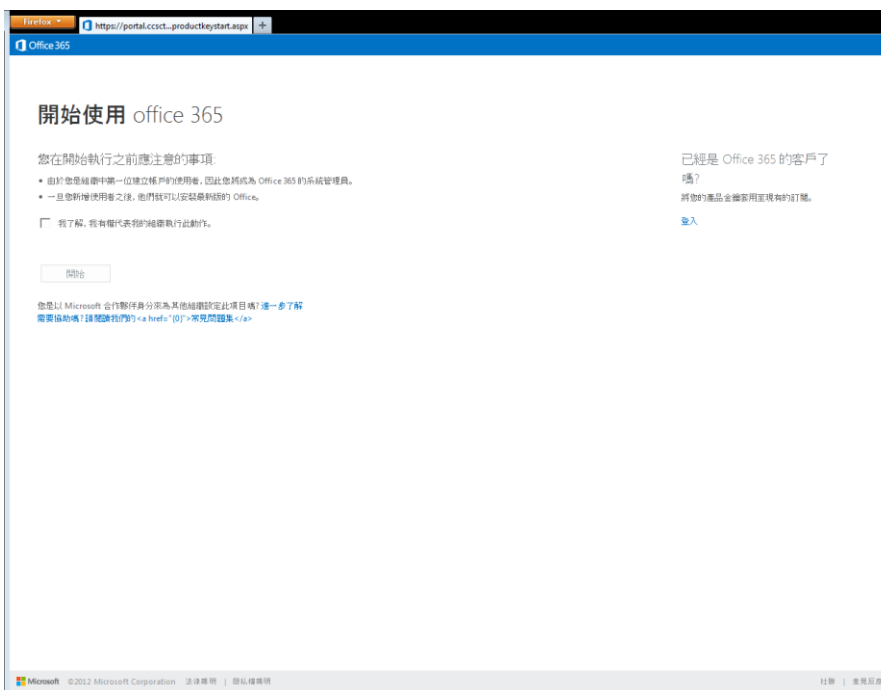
Firefox
https://portal.ccsct...productkeystart.aspx
+
Office 365

開始使用 office 365

您在開始執行之前應注意的事項:

• 由於您是組織中第一位建立帳戶的使用者,因此您將成為 Office 365 的系統管理員。
• 一旦您新增使用者之後,他們就可以安裝最新版的 Office。

我了解,我有權代表我的組織執行此動作。

開始

您是以 Microsoft 合作夥伴身分來為其他組織設定此項目嗎? 進一步了解
需要協助嗎? 請閱讀我們的 <a href="{0}">常見問題集</a>

已經是 Office 365 的客戶了嗎?
將您的產品金鑰套用至現有的訂閱。
登入

Microsoft ©2012 Microsoft Corporation 法律聲明 | 隱私權聲明

社群 | 意見反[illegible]